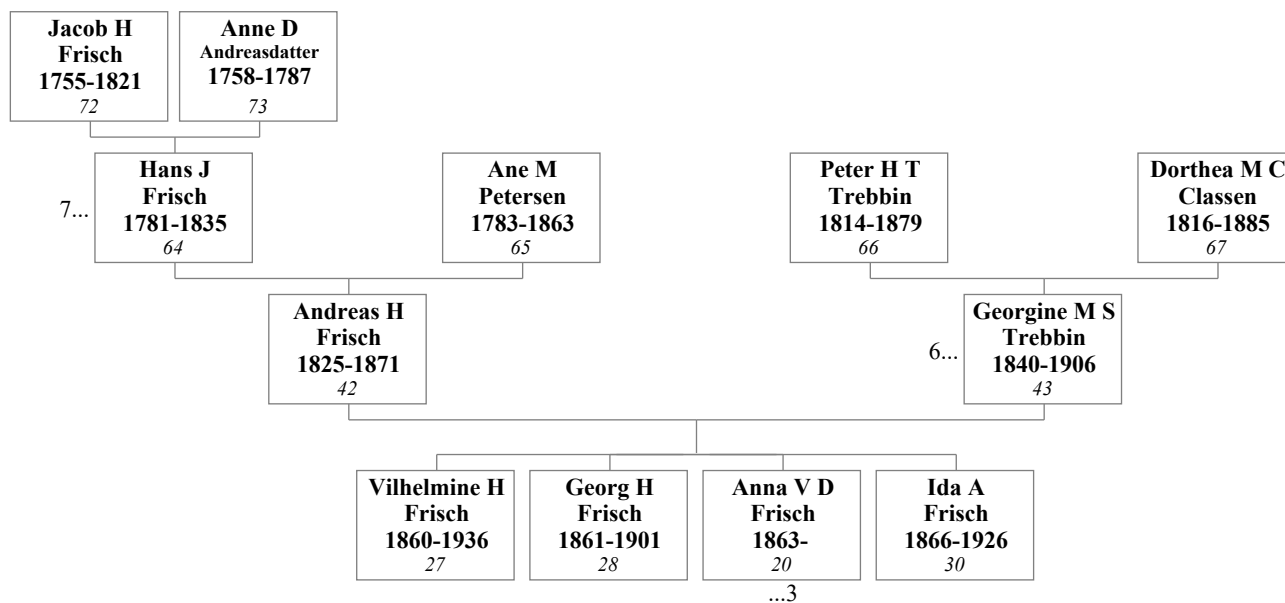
Jacob H Frisch 1755-1821 72

Anne D Andreasdatter 1758-1787 73

7...

Hans J Frisch 1781-1835 64

Ane M Petersen 1783-1863 65

Peter H T Trebbin 1814-1879 66

Dorthea M C Classen 1816-1885 67

Andreas H Frisch 1825-1871 42

6...

Georgine M S Trebbin 1840-1906 43

Vilhelmine H Frisch 1860-1936 27

Georg H Frisch 1861-1901 28

Anna V D Frisch 1863- 20

...3

Ida A Frisch 1866-1926 30